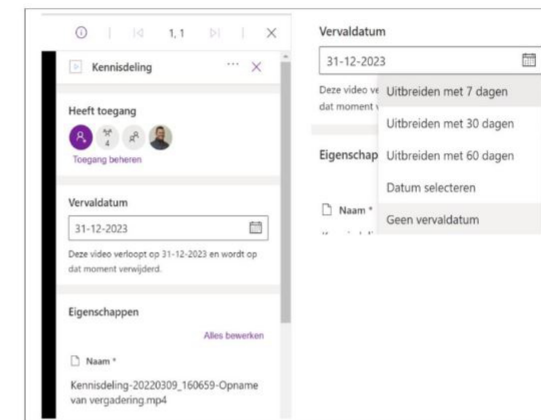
1, 1

Kennisdeling

Heeft toegang

4

Toegang beheren

Vervaldatum

31-12-2023

Deze video verloopt op 31-12-2023 en wordt op dat moment verwijderd.

Eigenschappen

Alles bewerken

Naam *

Kennisdeling-20220309_160659-Opname van vergadering.mp4

Vervaldatum

31-12-2023

Deze video ve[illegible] dat moment v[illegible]

Uitbreiden met 7 dagen

Uitbreiden met 30 dagen

Eigenschap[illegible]

Uitbreiden met 60 dagen

Datum selecteren

Naam *

Geen vervaldatum